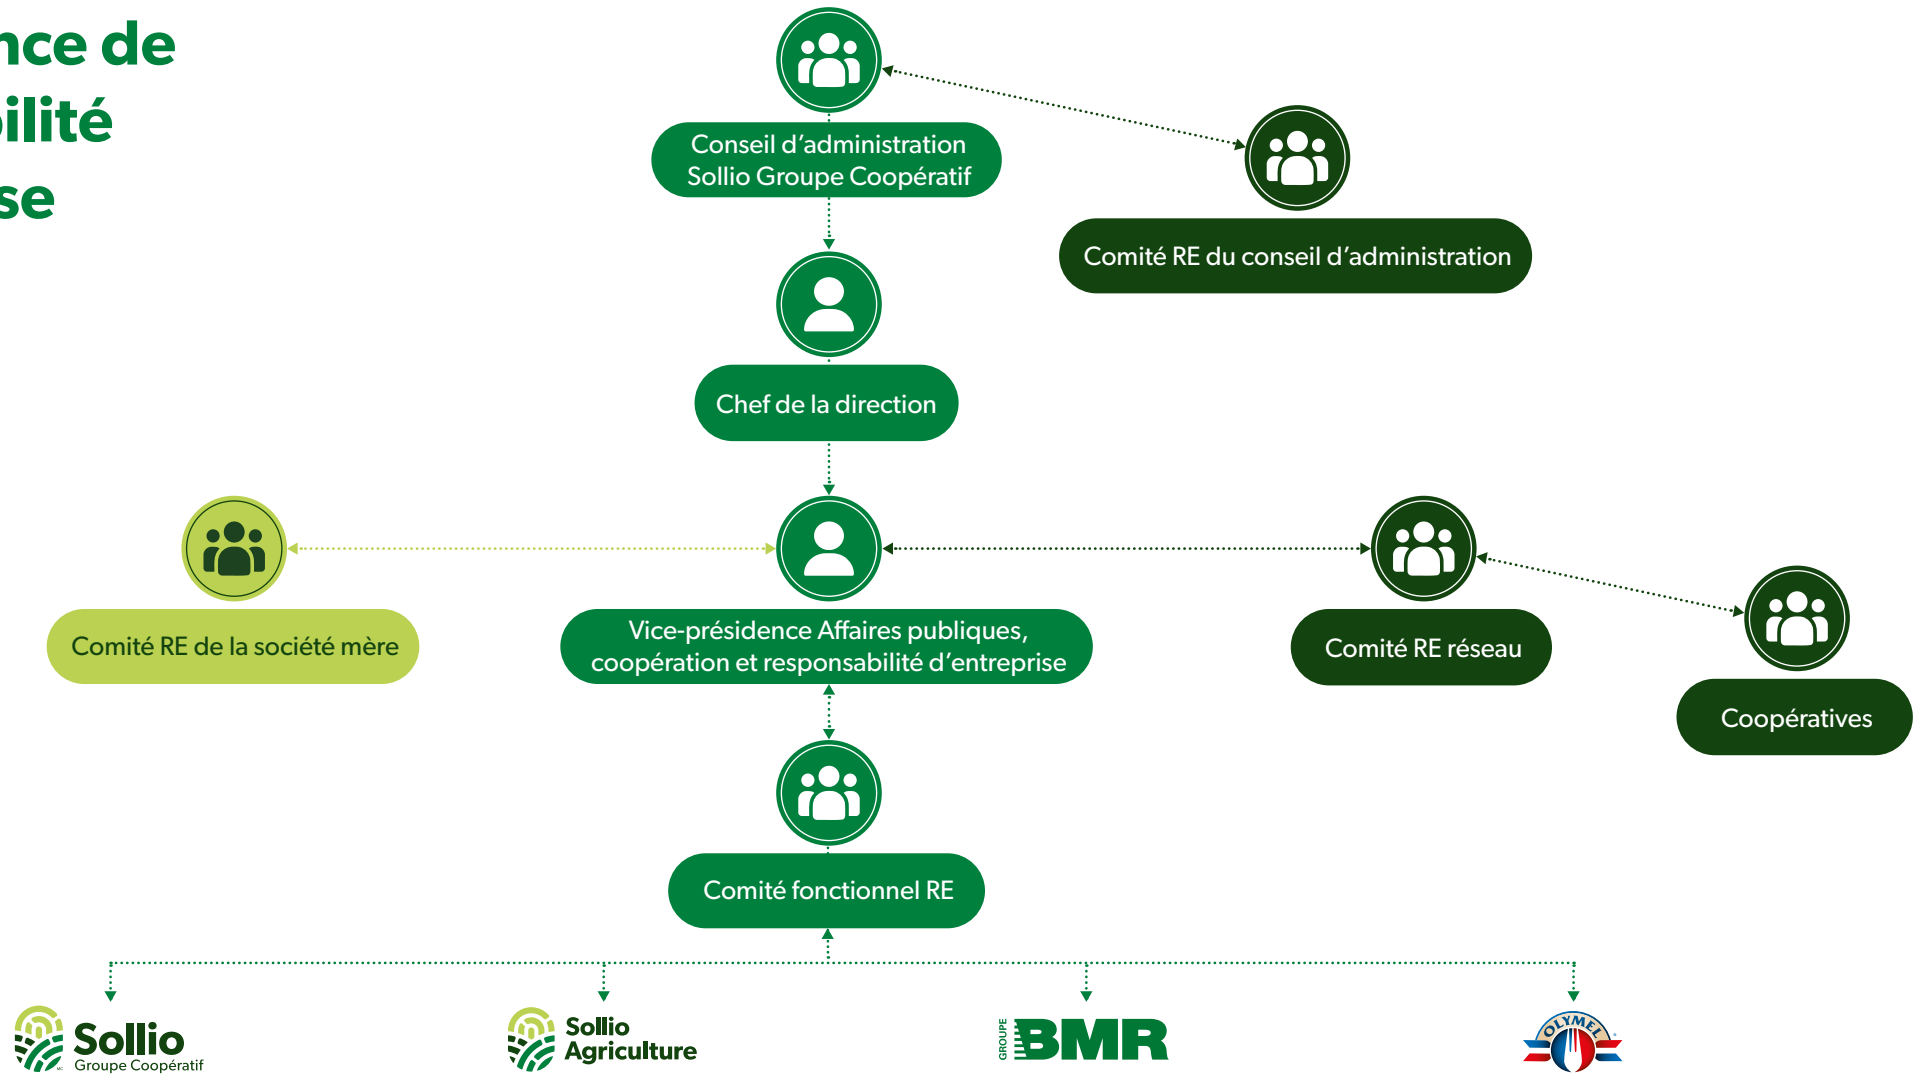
nce de
bilité
se

Conseil d'administration
Sollio Groupe Coopératif

Comité RE du conseil d'administration

Chef de la direction

Comité RE de la société mère

Vice-présidence Affaires publiques, coopération et responsabilité d'entreprise

Comité RE réseau

Coopératives

Comité fonctionnel RE

Sollio
Groupe Coopératif

Sollio
Agriculture

GROUPE BMR

OLYMEL